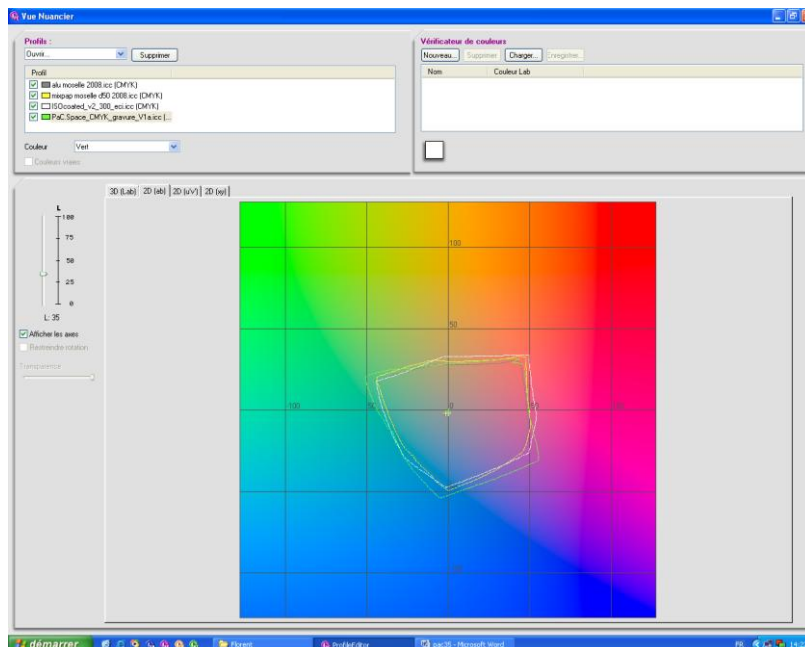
Vue Nuancier

Profils :
Ouvrir...
Supprimer
Profil
alu moselle 2008.icc (CMYK)
mixpap moselle d50 2008.icc (CMYK)
ISOcoated_v2_300_eci.icc (CMYK)
PaC Space_CMYK_gravure_V1a.icc (...
Couleur
Vert
Couleurs vraies

Vérificateur de couleurs
Nouveau...
Supprimer
Charger...
Enregistrer
Nom
Couleur Lab

3D (Lab)
2D (ab)
2D (u'v')
2D (xy)

L
100
75
50
25
0
L: 35
Afficher les axes
Restreindre rotation
Transparence

100
50
100
50
0
50
100
-50

démarrer
Florent
ProfileEditor
pac35 - Microsoft Word
FR